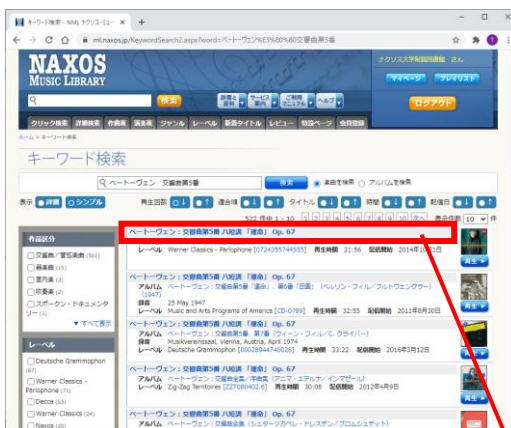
キーワード検索 - NML ナクソス・ミュージック ×　+

← → C ⌂ ml.naxos.jp/KeywordSearch2.aspx?word=ベートーヴェン%E3%80%80交響曲第5番

NAXOS MUSIC LIBRARY

ナクソス大学図書館 さん

マイページ　プレイリスト

検索　辞書と資料　サービス案内　ご利用マニュアル　ヘルプ

ログアウト

クリック検索　詳細検索　作曲家　演奏家　ジャンル　レーベル　新着タイトル　レビュー　特設ページ　会員登録

ホーム > キーワード検索

キーワード検索

ベートーヴェン　交響曲第5番　検索　楽曲を検索　アルバムを検索

表示 ○詳細 ○シンプル　再生回数　組合せ　タイトル　時間　配信日

522 件中 1 - 10　1 2 3 4 5 6 7 8 9 10 … 次へ >　表示件数 10 件

作品区分

□交響曲/管弦楽曲 (501)
□器楽曲 (15)
□室内楽 (3)
□声楽曲 (2)
□スポークン・ドキュメンタリー (1)

▼ すべて表示

レーベル

□Deutsche Grammophon (87)
□Warner Classics - Parlophone (71)
□Decca (53)
□Warner Classics (24)
□Naxos (20)

ベートーヴェン：交響曲第5番 ハ短調「運命」Op. 67
レーベル Warner Classics - Parlophone [0724355744555]　再生時間 31:56　配信開始 2014年10月21日

ベートーヴェン：交響曲第5番 ハ短調「運命」Op. 67
アルバム ベートーヴェン：交響曲第5番「運命」/第6番「田園」(ベルリン・フィル/フルトヴェングラー) (1947)
録音 25 May 1947
レーベル Music and Arts Programs of America [CD-0789]　再生時間 32:55　配信開始 2011年8月30日

ベートーヴェン：交響曲第5番 ハ短調「運命」Op. 67
アルバム ベートーヴェン：交響曲第5番, 第7番 (ウィーン・フィル/C. クライバー)
録音 Musikvereinssaal, Vienna, Austria, April 1974
レーベル Deutsche Grammophon [00028944740028]　再生時間 33:22　配信開始 2016年3月12日

ベートーヴェン：交響曲第5番 ハ短調「運命」Op. 67
アルバム ベートーヴェン：交響曲全集/序曲集 (アーチ・エテルナ/インマゼール)
レーベル Zig-Zag Territoires [ZZT080402.6]　再生時間 30:08　配信開始 2012年4月9日

ベートーヴェン：交響曲第5番 ハ短調「運命」Op. 67
アルバム ベートーヴェン：交響曲全集 (シュターツカペレ・ドレスデン/ブロムシュテット)

再生